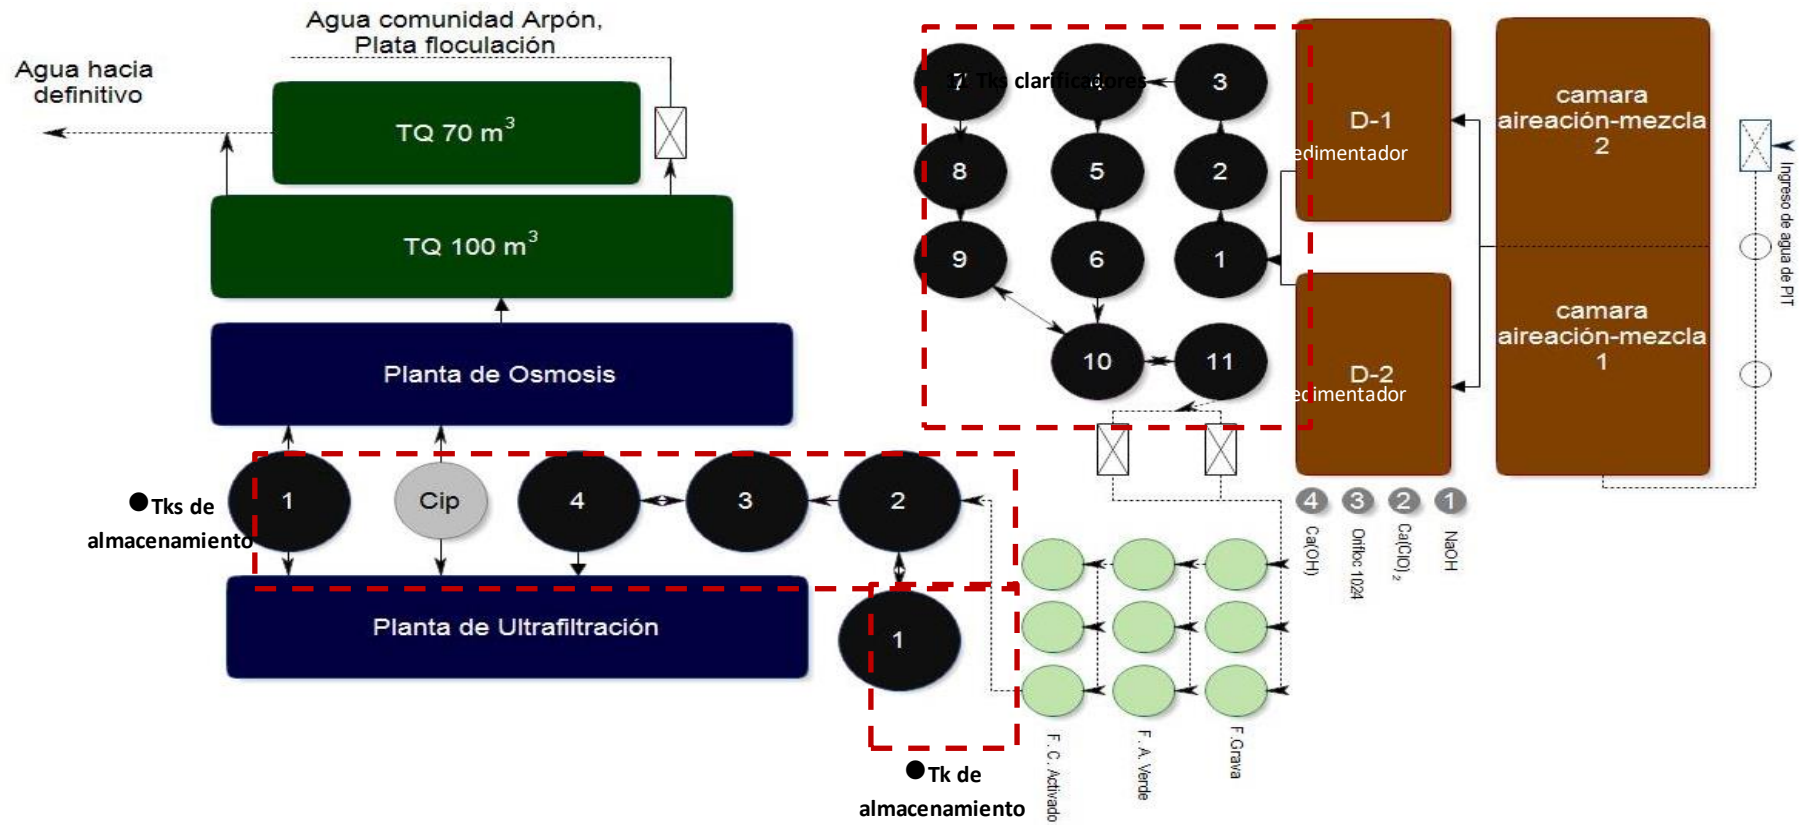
Agua comunidad Arpón, Plata floculación

Agua hacia definitivo

TQ 70 m$^3$

TQ 100 m$^3$

Planta de Osmosis

●Tks de almacenamiento

1

Cip

4

3

2

Planta de Ultrafiltración

1

●Tk de almacenamiento

F. C. Activado

F. A. Verde

F.Grava

7

17 Tks clarificadores

4

3

8

5

2

9

6

1

10

11

D-1 edimentador

D-2 edimentador

camara aireación-mezcla 2

camara aireación-mezcla 1

Ingreso de agua de PIT

4 Ca(OH)

3 Orifloc 1024

2 Ca(ClO)$_2$

1 NaOH